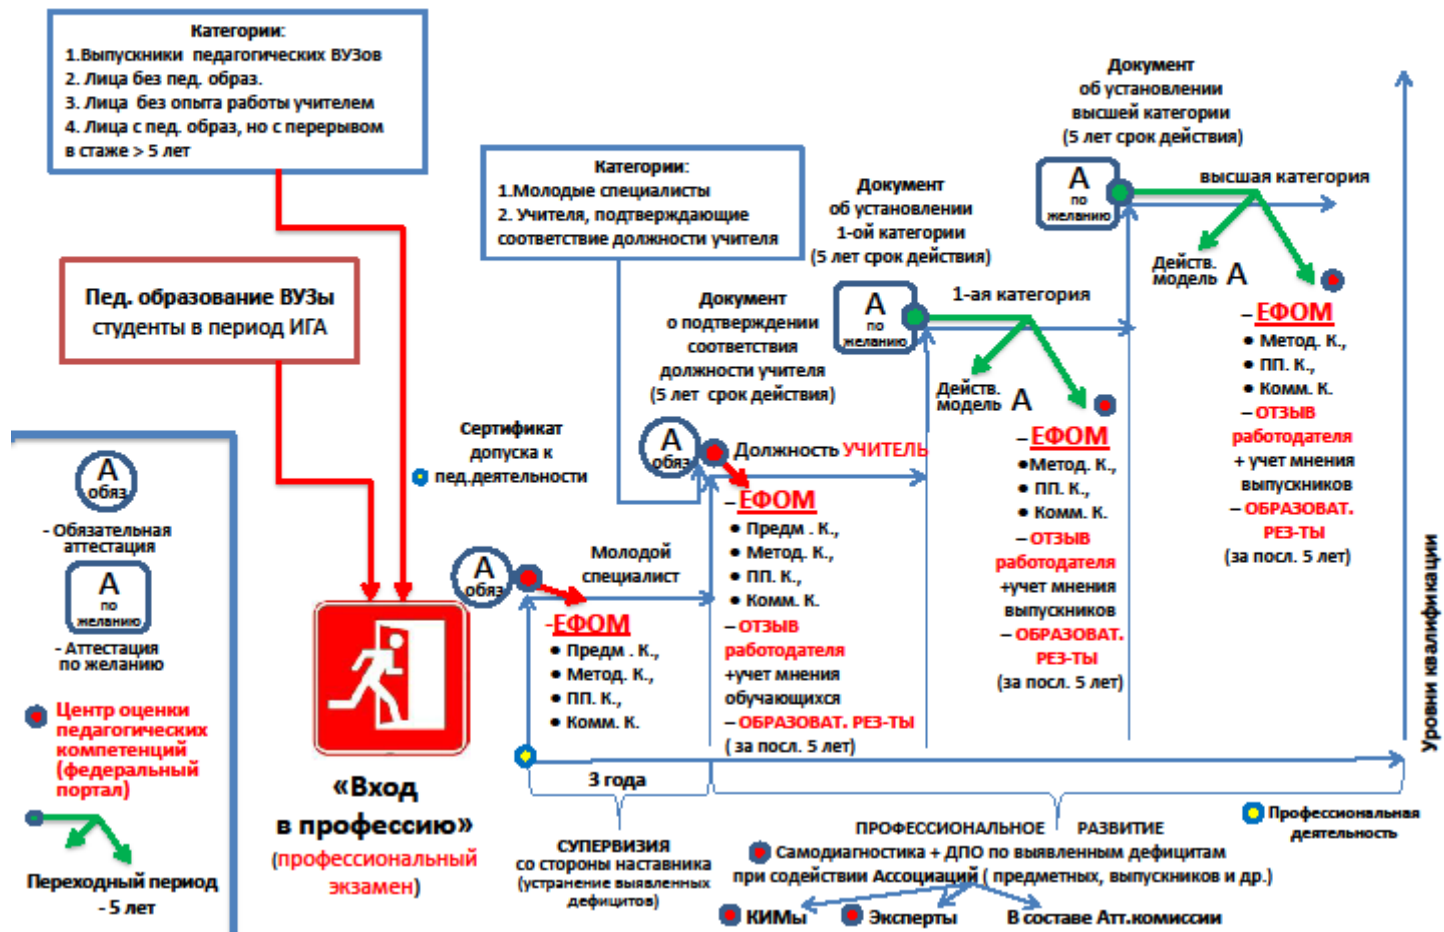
Категории:
1.Выпускники педагогических ВУЗов
2. Лица без пед. образ.
3. Лица без опыта работы учителем
4. Лица с пед. образ, но с перерывом в стаже > 5 лет

Пед. образование ВУЗы студенты в период ИГА

Категории:
1.Молодые специалисты
2. Учителя, подтверждающие соответствие должности учителя

Документ об установлении высшей категории (5 лет срок действия)

Документ об установлении 1-ой категории (5 лет срок действия)

А по желанию

высшая категория

Действ. модель А

-ЕФОМ
• Метод. К.,
• ПП. К.,
• Комм. К.
– ОТЗЫВ работодателя
+ учет мнения выпускников
– ОБРАЗОВАТ. РЕЗ-ТЫ
(за посл. 5 лет)

Документ о подтверждении соответствия должности учителя (5 лет срок действия)

А по желанию

1-ая категория

Действ. модель А

-ЕФОМ
•Метод. К.,
• ПП. К.,
• Комм. К.
– ОТЗЫВ работодателя
+учет мнения выпускников
– ОБРАЗОВАТ. РЕЗ-ТЫ
(за посл. 5 лет)

Сертификат допуска к пед.деятельности

А обяз

Должность УЧИТЕЛЬ

-ЕФОМ
• Предм . К.,
• Метод. К.,
• ПП. К.,
• Комм. К.
– ОТЗЫВ работодателя
+учет мнения обучающихся
– ОБРАЗОВАТ. РЕЗ-ТЫ
( за посл. 5 лет)

А обяз

Молодой специалист

-ЕФОМ
• Предм . К.,
• Метод. К.,
• ПП. К.,
• Комм. К.

А обяз
- Обязательная аттестация

А по желанию
- Аттестация по желанию

Центр оценки педагогических компетенций (федеральный портал)

Переходный период - 5 лет

«Вход в профессию»
(профессиональный экзамен)

3 года

СУПЕРВИЗИЯ со стороны наставника (устранение выявленных дефицитов)

ПРОФЕССИОНАЛЬНОЕ РАЗВИТИЕ

Профессиональная деятельность

Уровни квалификации

Самодиагностика + ДПО по выявленным дефицитам при содействии Ассоциаций ( предметных, выпускников и др.)

КИМы
Эксперты
В составе Атт.комиссии